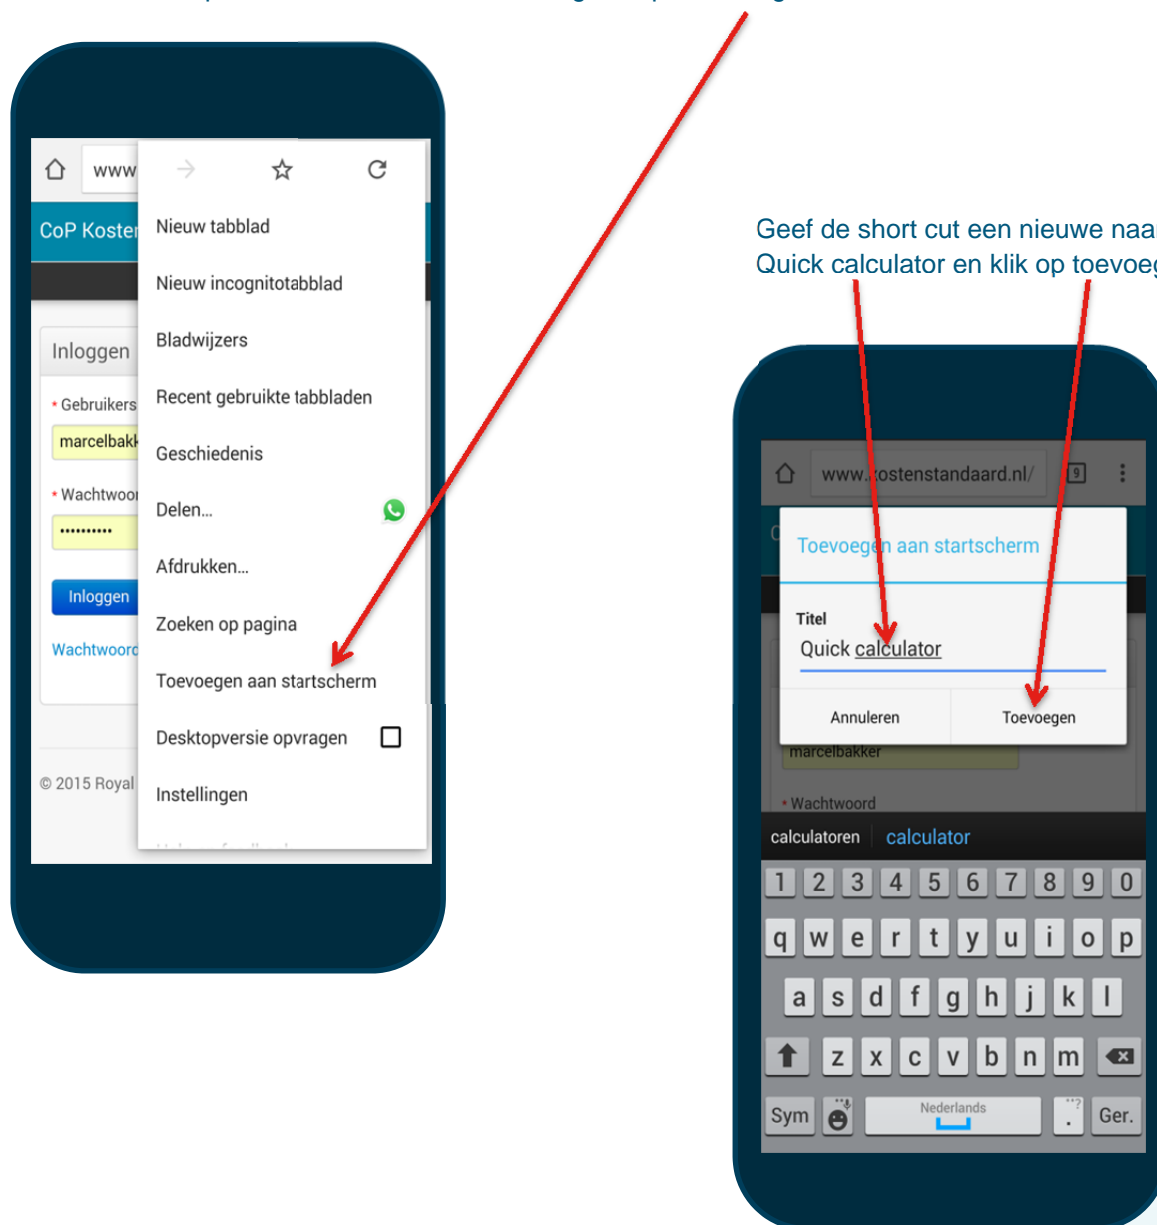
www

CoP Koster

Inloggen

* Gebruikers

marcelbakk

* Wachtwoo

••••••••••

Inloggen

Wachtwoord

© 2015 Royal

Nieuw tabblad

Nieuw incognitotabblad

Bladwijzers

Recent gebruikte tabbladen

Geschiedenis

Delen...

Afdrukken...

Zoeken op pagina

Toevoegen aan startscherm

Desktopversie opvragen

Instellingen

Geef de short cut een nieuwe naa
Quick calculator en klik op toevoeg

www.kostenstandaard.nl/

9

Toevoegen aan startscherm

Titel

Quick calculator

Annuleren

Toevoegen

marcelbakker

* Wachtwoord

calculatoren

calculator

1 2 3 4 5 6 7 8 9 0

q w e r t y u i o p

a s d f g h j k l

z x c v b n m

Sym

Nederlands

Ger.